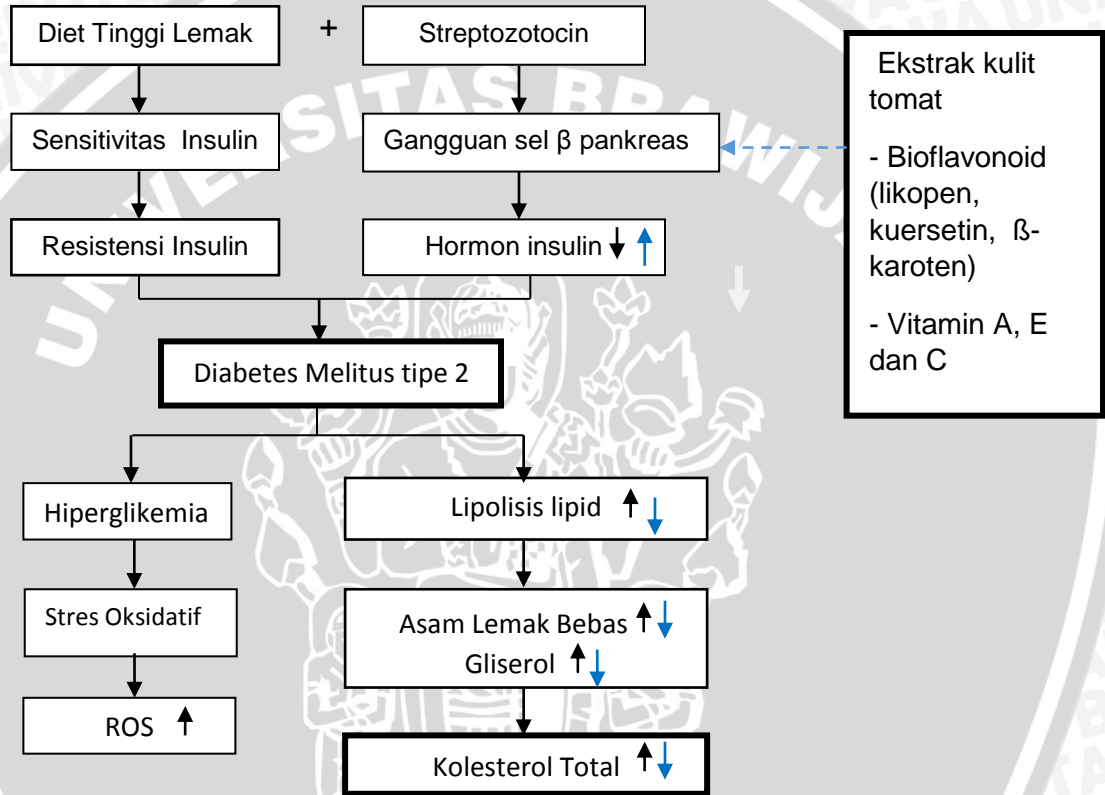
Diet Tinggi Lemak + Streptozotocin

Sensitivitas Insulin

Gangguan sel β pankreas

Resistensi Insulin

Hormon insulin ↓ ↑

Ekstrak kulit tomat

- Bioflavonoid (likopen, kuersetin, ß-karoten)

- Vitamin A, E dan C

Diabetes Melitus tipe 2

Hiperglikemia

Lipolisis lipid ↑ ↓

Stres Oksidatif

Asam Lemak Bebas ↑ ↓
Gliserol ↑ ↓

ROS ↑

Kolesterol Total ↑ ↓